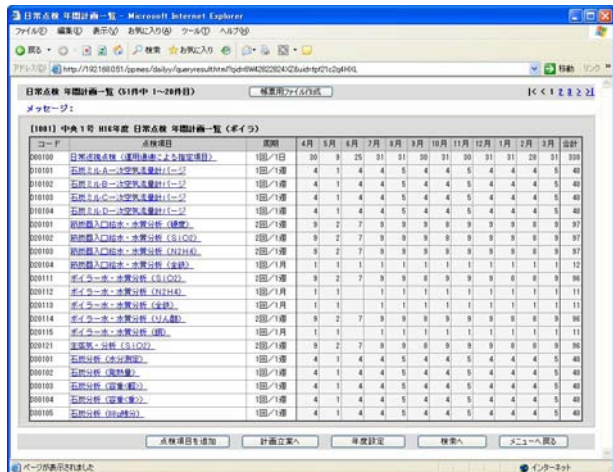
日常点検 年間計画一覧 - Microsoft Internet Explorer

ファイル(F) 編集(E) 表示(V) お気に入り(A) ツール(T) ヘルプ(H)

戻る 検索 お気に入り

アドレス(D) http://192.168.0.51/ppmes/dailyy/queryresult.html?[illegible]

移動 リンク

日常点検 年間計画一覧 (51件中 1～20件目)

帳票用ファイル作成

|< < 1 2 3 > >|

メッセージ：

[1001] 中央1号 H16年度 日常点検 年間計画一覧（ボイラ）

| コード | 点検項目 | 周期 | 4月 | 5月 | 6月 | 7月 | 8月 | 9月 | 10月 | 11月 | 12月 | 1月 | 2月 | 3月 | 合計 |
|---|---|---|---|---|---|---|---|---|---|---|---|---|---|---|---|
| 000100 | 日常巡視点検（運用週表による指定項目） | 1回/1日 | 30 | 9 | 25 | 31 | 31 | 30 | 31 | 30 | 31 | 31 | 28 | 31 | 338 |
| 010101 | 石炭ミルA一次空気流量計パージ | 1回/1週 | 4 | 1 | 4 | 4 | 5 | 4 | 4 | 5 | 4 | 4 | 4 | 5 | 48 |
| 010102 | 石炭ミルB一次空気流量計パージ | 1回/1週 | 4 | 1 | 4 | 4 | 5 | 4 | 4 | 5 | 4 | 4 | 4 | 5 | 48 |
| 010103 | 石炭ミルC一次空気流量計パージ | 1回/1週 | 4 | 1 | 4 | 4 | 5 | 4 | 4 | 5 | 4 | 4 | 4 | 5 | 48 |
| 010104 | 石炭ミルD一次空気流量計パージ | 1回/1週 | 4 | 1 | 4 | 4 | 5 | 4 | 4 | 5 | 4 | 4 | 4 | 5 | 48 |
| 020101 | 節炭器入口給水・水質分析（硬度） | 2回/1週 | 9 | 2 | 7 | 9 | 9 | 9 | 9 | 9 | 9 | 9 | 8 | 8 | 97 |
| 020102 | 節炭器入口給水・水質分析（SiO2） | 2回/1週 | 9 | 2 | 7 | 9 | 9 | 9 | 9 | 9 | 9 | 9 | 8 | 8 | 97 |
| 020103 | 節炭器入口給水・水質分析（N2H4） | 2回/1週 | 9 | 2 | 7 | 9 | 9 | 9 | 9 | 9 | 9 | 9 | 8 | 8 | 97 |
| 020104 | 節炭器入口給水・水質分析（全鉄） | 1回/1月 | 1 | 1 | 1 | 1 | 1 | 1 | 1 | 1 | 1 | 1 | 1 | 1 | 12 |
| 020111 | ボイラー水・水質分析（SiO2） | 2回/1週 | 9 | 2 | 7 | 9 | 9 | 8 | 9 | 8 | 9 | 9 | 8 | 9 | 96 |
| 020112 | ボイラー水・水質分析（N2H4） | 1回/1月 | 1 | 1 |  | 1 | 1 | 1 | 1 | 1 | 1 | 1 | 1 | 1 | 11 |
| 020113 | ボイラー水・水質分析（全鉄） | 1回/1月 | 1 | 1 |  | 1 | 1 | 1 | 1 | 1 | 1 | 1 | 1 | 1 | 11 |
| 020114 | ボイラー水・水質分析（りん酸） | 2回/1週 | 9 | 2 | 7 | 9 | 9 | 8 | 9 | 8 | 9 | 9 | 8 | 9 | 96 |
| 020115 | ボイラー水・水質分析（銅） | 1回/1月 | 1 | 1 |  | 1 | 1 | 1 | 1 | 1 | 1 | 1 | 1 | 1 | 11 |
| 020121 | 主蒸気・分析（SiO2） | 2回/1週 | 9 | 2 | 7 | 9 | 9 | 8 | 9 | 8 | 9 | 9 | 8 | 9 | 96 |
| 080101 | 石炭分析（水分測定） | 1回/1週 | 4 | 1 | 4 | 4 | 5 | 4 | 4 | 5 | 4 | 4 | 4 | 5 | 48 |
| 080102 | 石炭分析（発熱量） | 1回/1週 | 4 | 1 | 4 | 4 | 5 | 4 | 4 | 5 | 4 | 4 | 4 | 5 | 48 |
| 080103 | 石炭分析（算量(軽)） | 1回/1週 | 4 | 1 | 4 | 4 | 5 | 4 | 4 | 5 | 4 | 4 | 4 | 5 | 48 |
| 080104 | 石炭分析（算量(重)） | 1回/1週 | 4 | 1 | 4 | 4 | 5 | 4 | 4 | 5 | 4 | 4 | 4 | 5 | 48 |
| 080105 | 石炭分析（揮発分） | 1回/1週 | 4 | 1 | 4 | 4 | 5 | 4 | 4 | 5 | 4 | 4 | 4 | 5 | 48 |

点検項目を追加　計画立案へ　年度設定　検索へ　メニューへ戻る

ページが表示されました　インターネット